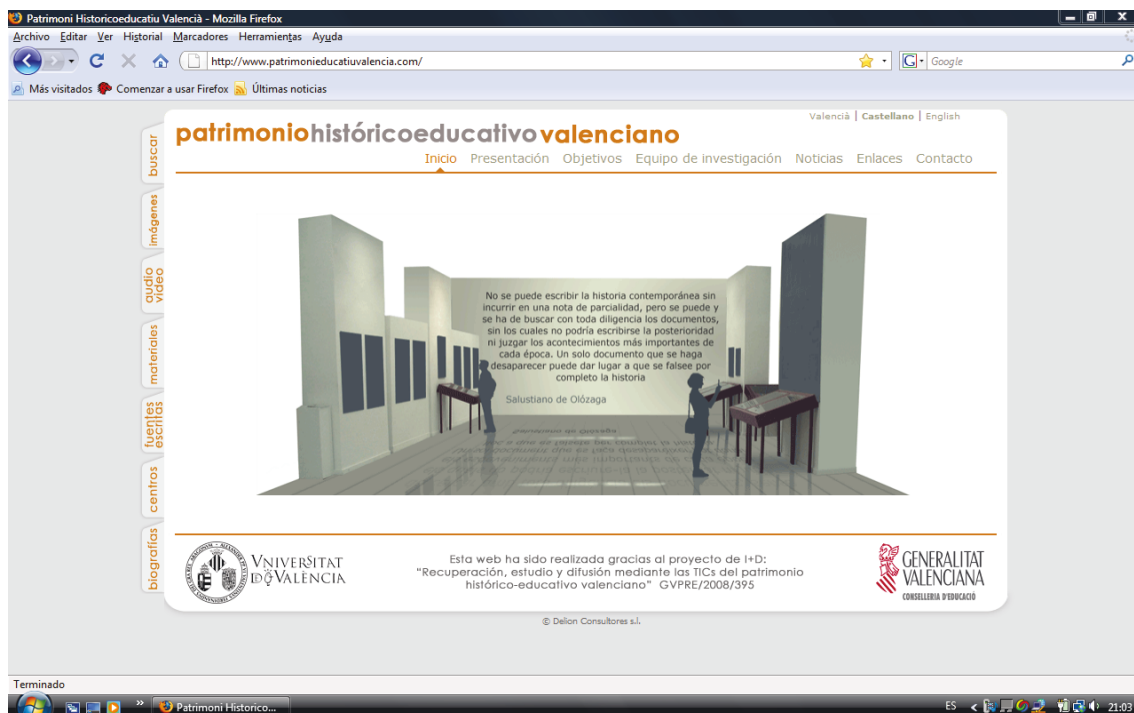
Patrimoni Historicoeducatiu Valencià - Mozilla Firefox

Archivo Editar Ver Historial Marcadores Herramientas Ayuda

http://www.patrimonieducatiuvalencia.com/

Google

Más visitados Comenzar a usar Firefox Últimas noticias

Valencià | Castellano | English

patrimoniohistóricoeducativovalenciano

Inicio Presentación Objetivos Equipo de investigación Noticias Enlaces Contacto

buscar

imágenes

audio video

materiales

fuentes escritas

centros

biografías

No se puede escribir la historia contemporánea sin incurrir en una nota de parcialidad, pero se puede y se ha de buscar con toda diligencia los documentos, sin los cuales no podría escribirse la posterioridad ni juzgar los acontecimientos más importantes de cada época. Un solo documento que se haga desaparecer puede dar lugar a que se falsee por completo la historia

Salustiano de Olózaga

VNIVERSITAT DE VALÈNCIA

Esta web ha sido realizada gracias al proyecto de I+D: "Recuperación, estudio y difusión mediante las TICs del patrimonio histórico-educativo valenciano" GVPRE/2008/395

GENERALITAT VALENCIANA

CONSELLERIA D'EDUCACIÓ

© Delion Consultores s.l.

Terminado

Patrimoni Historico...

ES 21:03